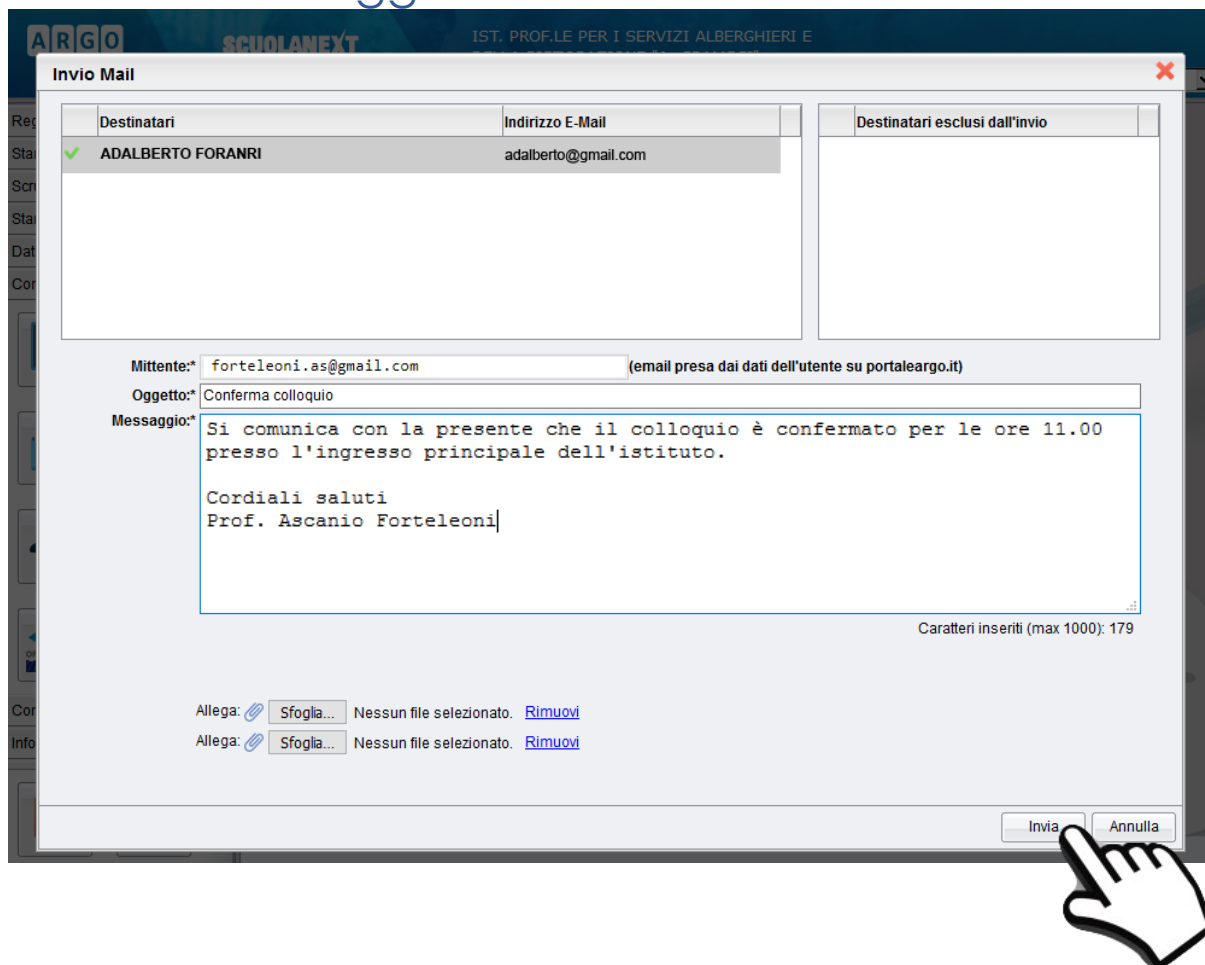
ARGO SCUOLANEXT IST. PROF.LE PER I SERVIZI ALBERGHIERI E

Invio Mail

| Destinatari | Indirizzo E-Mail |
|---|---|
| ADALBERTO FORANRI | adalberto@gmail.com |

| Destinatari esclusi dall'invio |
|---|

Mittente:* forteleoni.as@gmail.com (email presa dai dati dell'utente su portaleargo.it)
Oggetto:* Conferma colloquio
Messaggio:* Si comunica con la presente che il colloquio è confermato per le ore 11.00 presso l'ingresso principale dell'istituto.

Cordiali saluti
Prof. Ascanio Forteleoni

Caratteri inseriti (max 1000): 179

Allega: Sfoglia... Nessun file selezionato. Rimuovi
Allega: Sfoglia... Nessun file selezionato. Rimuovi

Invia Annulla